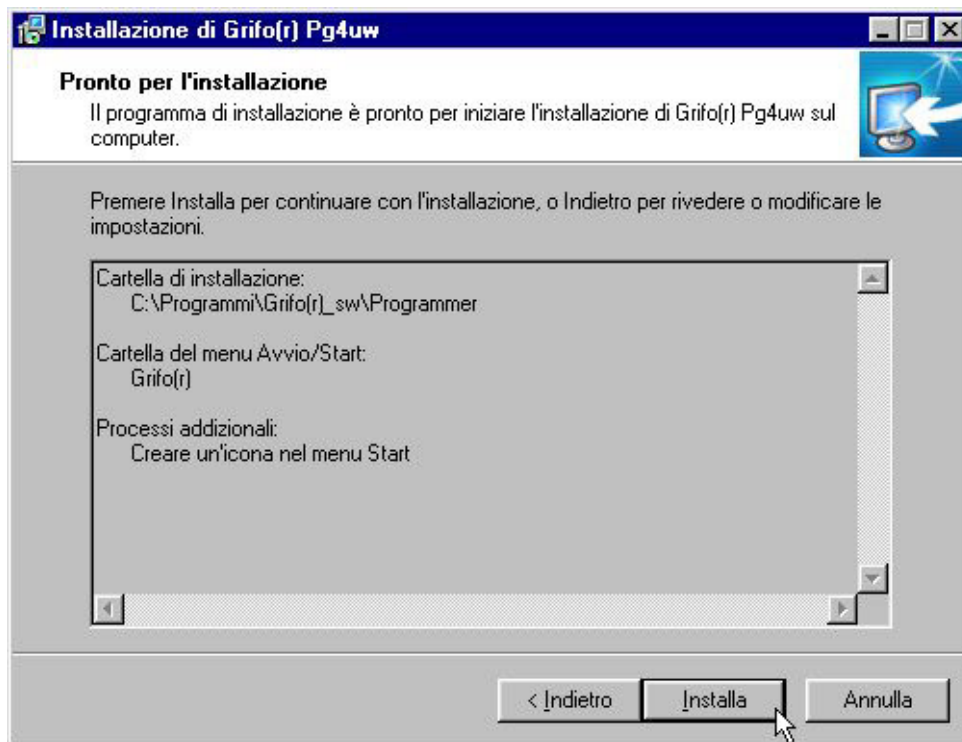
Installazione di Grifo(r) Pg4uw

Pronto per l'installazione

Il programma di installazione è pronto per iniziare l'installazione di Grifo(r) Pg4uw sul computer.

Premere Installa per continuare con l'installazione, o Indietro per rivedere o modificare le impostazioni.

Cartella di installazione:
C:\Programmi\Grifo(r)_sw\Programmer

Cartella del menu Avvio/Start:
Grifo(r)

Processi addizionali:
Creare un'icona nel menu Start

< Indietro

Installa

Annulla